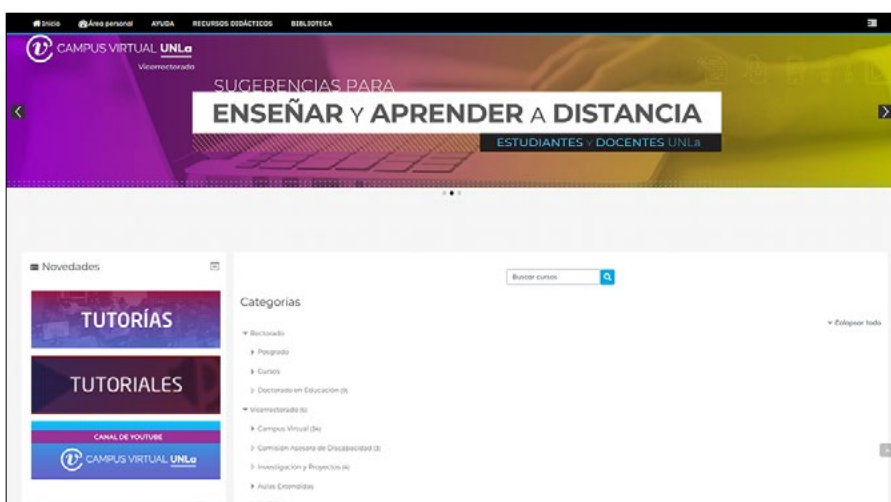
Inicio Área personal AYUDA RECURSOS DIDÁCTICOS BIBLIOTECA

CAMPUS VIRTUAL UNLa
Vicerrectorado

SUGERENCIAS PARA
ENSEÑAR Y APRENDER A DISTANCIA
ESTUDIANTES Y DOCENTES UNLa

Novedades

TUTORÍAS

TUTORIALES

CANAL DE YOUTUBE
CAMPUS VIRTUAL UNLa

Buscar cursos

Categorías

Colapsar todo

Rectorado
Posgrado
Cursos
Doctorado en Educación (9)
Vicerrectorado (1)
Campus Virtual (14)
Comisión Asesora de Discapacidad (3)
Investigación y Proyectos (4)
Aulas Extendidas